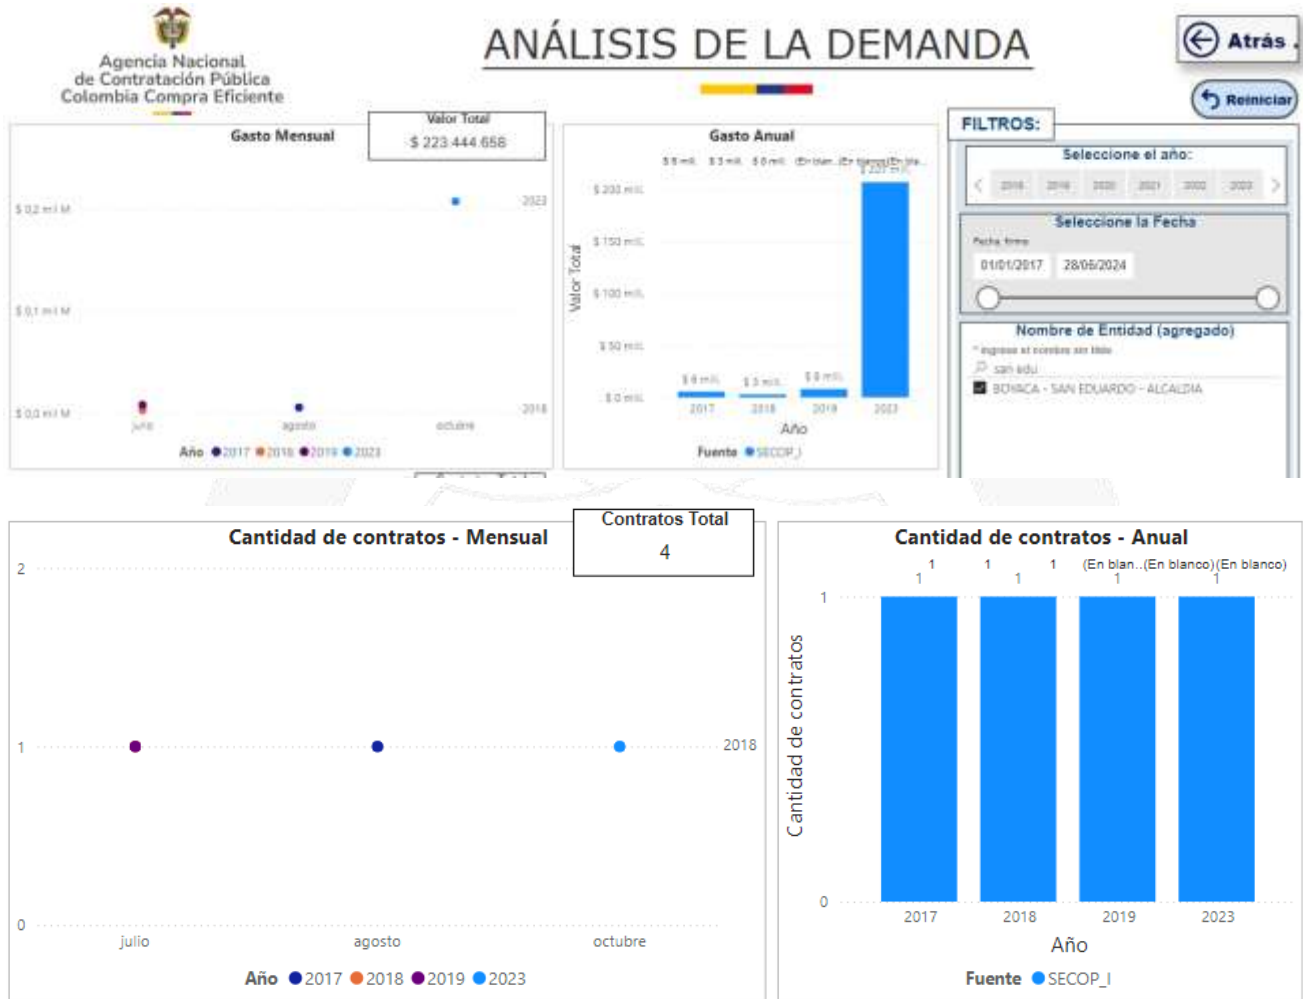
Agencia Nacional de Contratación Pública Colombia Compra Eficiente

ANÁLISIS DE LA DEMANDA

Atrás

Reiniciar

Gasto Mensual

Valor Total
$ 223.444.658

$ 0,2 mil M
$ 0,1 mil M
$ 0,0 mil M

2023
2018

julio agosto octubre

Año 2017 2018 2019 2023

Gasto Anual

$ 6 mil. $ 3 mil. $ 0 mil. (En blan..(En blanco)(En bla..

$ 207 mil.

$ 200 mil.
$ 150 mil.
$ 100 mil.
$ 50 mil.
$ 0 mil.

Valor Total

$ 6 mil. $ 3 mil. $ 6 mil.

2017 2018 2019 2023

Año

Fuente SECOP_I

FILTROS:

Seleccione el año:

2016 2018 2020 2021 2022 2023

Seleccione la Fecha

Fecha firma

01/01/2017 28/06/2024

Nombre de Entidad (agregado)

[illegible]

san edu

BOYACA - SAN EDUARDO - ALCALDIA

Cantidad de contratos - Mensual

Contratos Total
4

2
1
0

2018

julio agosto octubre

Año 2017 2018 2019 2023

Cantidad de contratos - Anual

1 1 1 (En blan..(En blanco)(En blanco)
1 1 1 1

1
0

Cantidad de contratos

2017 2018 2019 2023

Año

Fuente SECOP_I